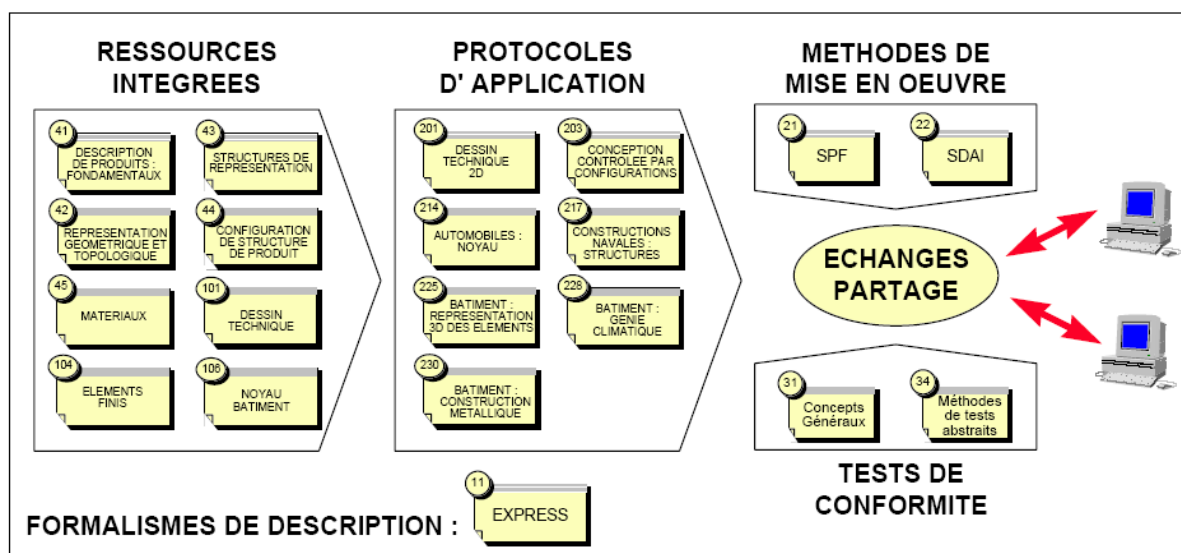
RESSOURCES INTEGREES

41 DESCRIPTION DE PRODUITS : FONDAMENTAUX

43 STRUCTURES DE REPRESENTATION

42 REPRESENTATION GEOMETRIQUE ET TOPOLOGIQUE

44 CONFIGURATION DE STRUCTURE DE PRODUIT

45 MATERIAUX

101 DESSIN TECHNIQUE

104 ELEMENTS FINIS

106 NOYAU BATIMENT

PROTOCOLES D' APPLICATION

201 DESSIN TECHNIQUE 2D

203 CONCEPTION CONTROLEE PAR CONFIGURATIONS

214 AUTOMOBILES : NOYAU

217 CONSTRUCTIONS NAVALES : STRUCTURES

225 BATIMENT : REPRESENTATION 3D DES ELEMENTS

228 BATIMENT : GENIE CLIMATIQUE

230 BATIMENT : CONSTRUCTION METALLIQUE

METHODES DE MISE EN OEUVRE

21 SPF

22 SDAI

ECHANGES PARTAGE

31 Concepts Généraux

34 Méthodes de tests abstraits

TESTS DE CONFORMITE

FORMALISMES DE DESCRIPTION :

11 EXPRESS